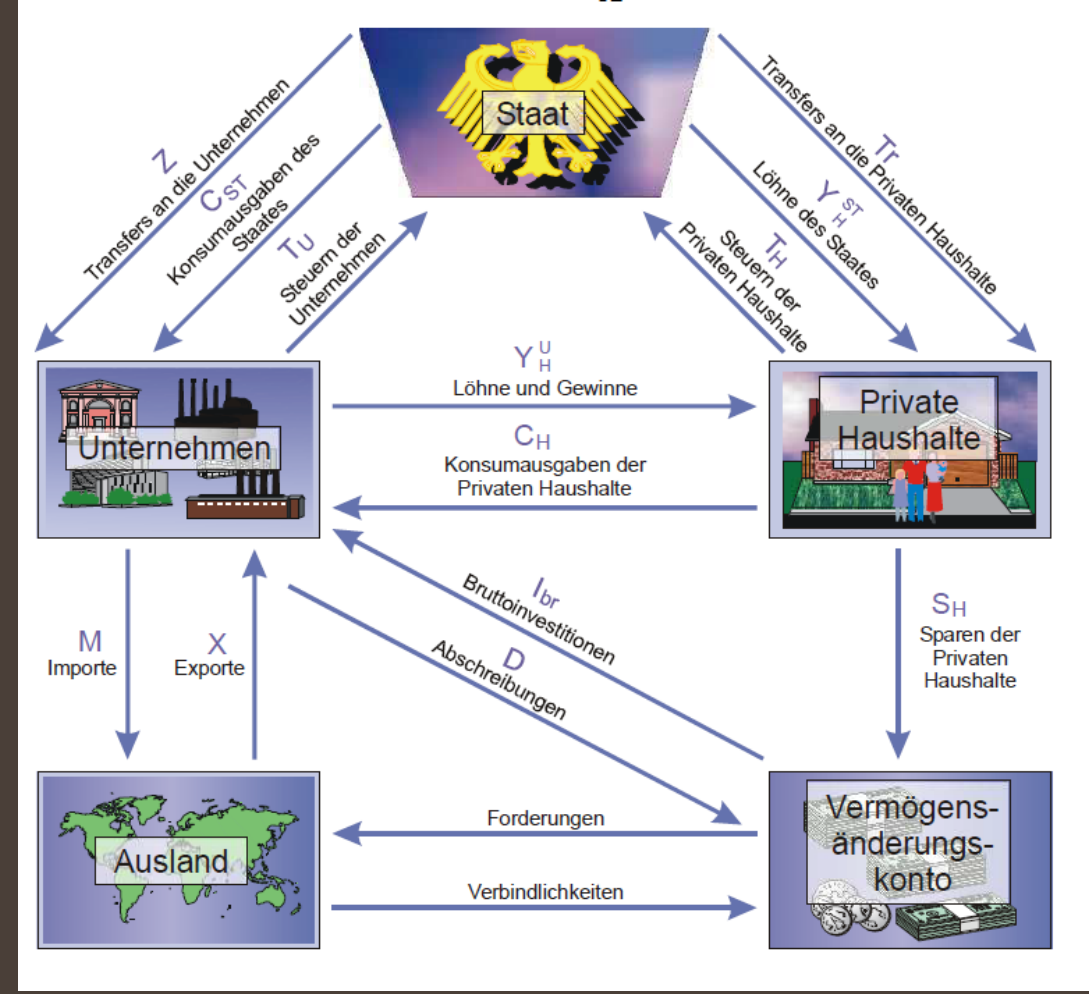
Staat

Z
Transfers an die Unternehmen

$C_{ST}$
Konsumausgaben des Staates

$T_U$
Steuern der Unternehmen

Tr
Transfers an die Privaten Haushalte

$Y_H^{ST}$
Löhne des Staates

$T_H$
Steuern der Privaten Haushalte

Unternehmen

Private Haushalte

$Y_H^U$
Löhne und Gewinne

$C_H$
Konsumausgaben der Privaten Haushalte

M
Importe

X
Exporte

$I_{br}$
Bruttoinvestitionen

D
Abschreibungen

$S_H$
Sparen der Privaten Haushalte

Ausland

Vermögensänderungskonto

Forderungen

Verbindlichkeiten